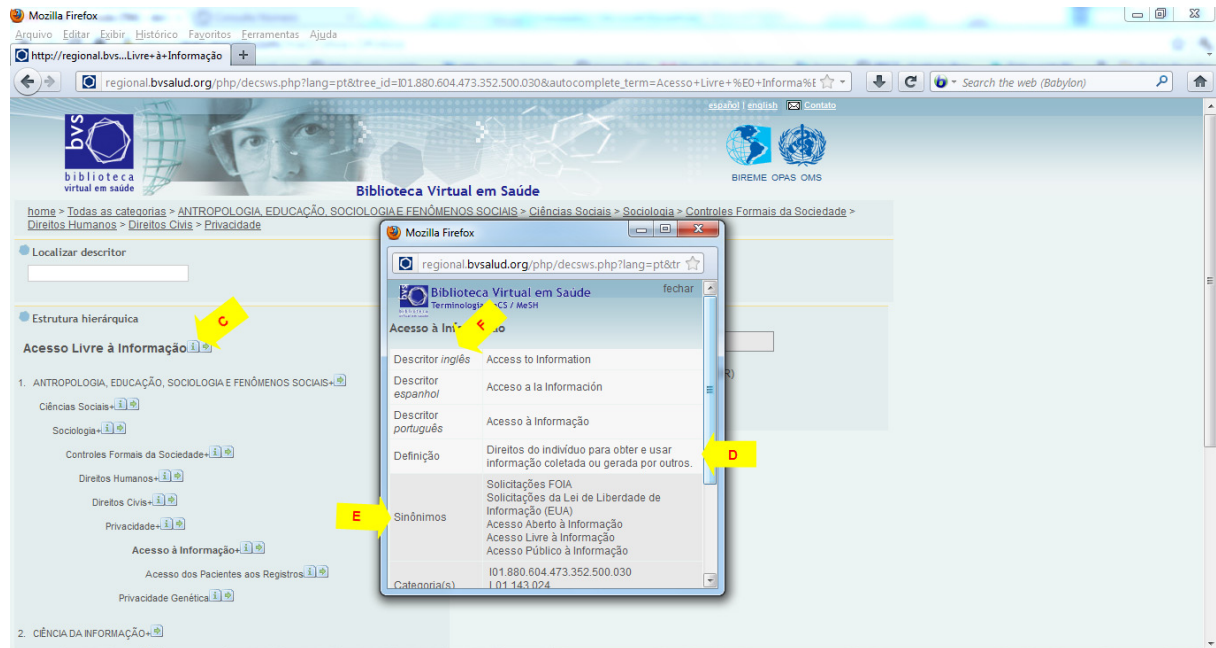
Mozilla Firefox

Arquivo Editar Exibir Histórico Favoritos Ferramentas Ajuda

http://regional.bvs...Livre+à+Informação +

regional.bvsalud.org/php/decsws.php?lang=pt&tree_id=I01.880.604.473.352.500.030&autocomplete_term=Acesso+Livre+%E0+Informa%E

Search the web (Babylon)

español | english Contato

bvs biblioteca virtual em saúde

Biblioteca Virtual em Saúde

BIREME OPAS OMS

home > Todas as categorias > ANTROPOLOGIA, EDUCAÇÃO, SOCIOLOGIA E FENÔMENOS SOCIAIS > Ciências Sociais > Sociologia > Controles Formais da Sociedade > Direitos Humanos > Direitos Civis > Privacidade

Localizar descritor

Estrutura hierárquica

C

Acesso Livre à Informação

1. ANTROPOLOGIA, EDUCAÇÃO, SOCIOLOGIA E FENÔMENOS SOCIAIS+

Ciências Sociais+

Sociologia+

Controles Formais da Sociedade+

Direitos Humanos+

Direitos Civis+

Privacidade+

Acesso à Informação+

Acesso dos Pacientes aos Registros

Privacidade Genética

2. CIÊNCIA DA INFORMAÇÃO+

Mozilla Firefox

regional.bvsalud.org/php/decsws.php?lang=pt&tr

Biblioteca Virtual em Saude
Terminologia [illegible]CS / MeSH

fechar

Acesso à Inf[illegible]ão

F

| | |
|---|---|
| Descritor inglês | Access to Information |
| Descritor espanhol | Acceso a la Información |
| Descritor português | Acesso à Informação |
| Definição | Direitos do indivíduo para obter e usar informação coletada ou gerada por outros. |
| Sinônimos | Solicitações FOIA<br>Solicitações da Lei de Liberdade de Informação (EUA)<br>Acesso Aberto à Informação<br>Acesso Livre à Informação<br>Acesso Público à Informação |
| Categoria(s) | I01.880.604.473.352.500.030<br>L01.143.024 |

D

E